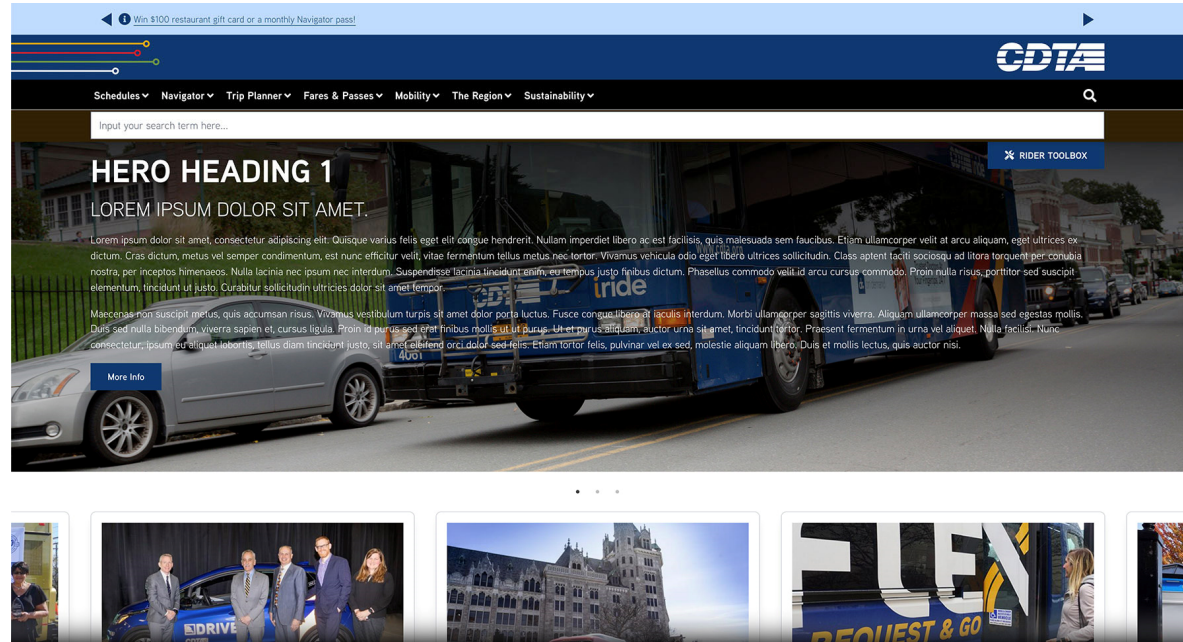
Win $100 restaurant gift card or a monthly Navigator pass!

CDTA

Schedules Navigator Trip Planner Fares & Passes Mobility The Region Sustainability

Input your search term here...

RIDER TOOLBOX

HERO HEADING 1

LOREM IPSUM DOLOR SIT AMET.

Lorem ipsum dolor sit amet, consectetur adipiscing elit. Quisque varius felis eget elit congue hendrerit. Nullam imperdiet libero ac est facilisis, quis malesuada sem faucibus. Etiam ullamcorper velit at arcu aliquam, eget ultrices ex dictum. Cras dictum, metus vel semper condimentum, est nunc efficitur velit, vitae fermentum tellus metus nec tortor. Vivamus vehicula odio eget libero ultrices sollicitudin. Class aptent taciti sociosqu ad litora torquent per conubia nostra, per inceptos himenaeos. Nulla lacinia nec ipsum nec interdum. Suspendisse lacinia tincidunt enim, eu tempus justo finibus dictum. Phasellus commodo velit id arcu cursus commodo. Proin nulla risus, porttitor sed suscipit elementum, tincidunt ut justo. Curabitur sollicitudin ultricies dolor sit amet tempor.

Maecenas non suscipit metus, quis accumsan risus. Vivamus vestibulum turpis sit amet dolor porta luctus. Fusce congue libero at iaculis interdum. Morbi ullamcorper sagittis viverra. Aliquam ullamcorper massa sed egestas mollis. Duis sed nulla bibendum, viverra sapien et, cursus ligula. Proin id purus sed erat finibus mollis ut ut purus. Ut et purus aliquam, auctor urna sit amet, tincidunt tortor. Praesent fermentum in urna vel aliquet. Nulla facilisi. Nunc consectetur, ipsum eu aliquet lobortis, tellus diam tincidunt justo, sit amet eleifend orci dolor sed felis. Etiam tortor felis, pulvinar vel ex sed, molestie aliquam libero. Duis et mollis lectus, quis auctor nisi.

More Info